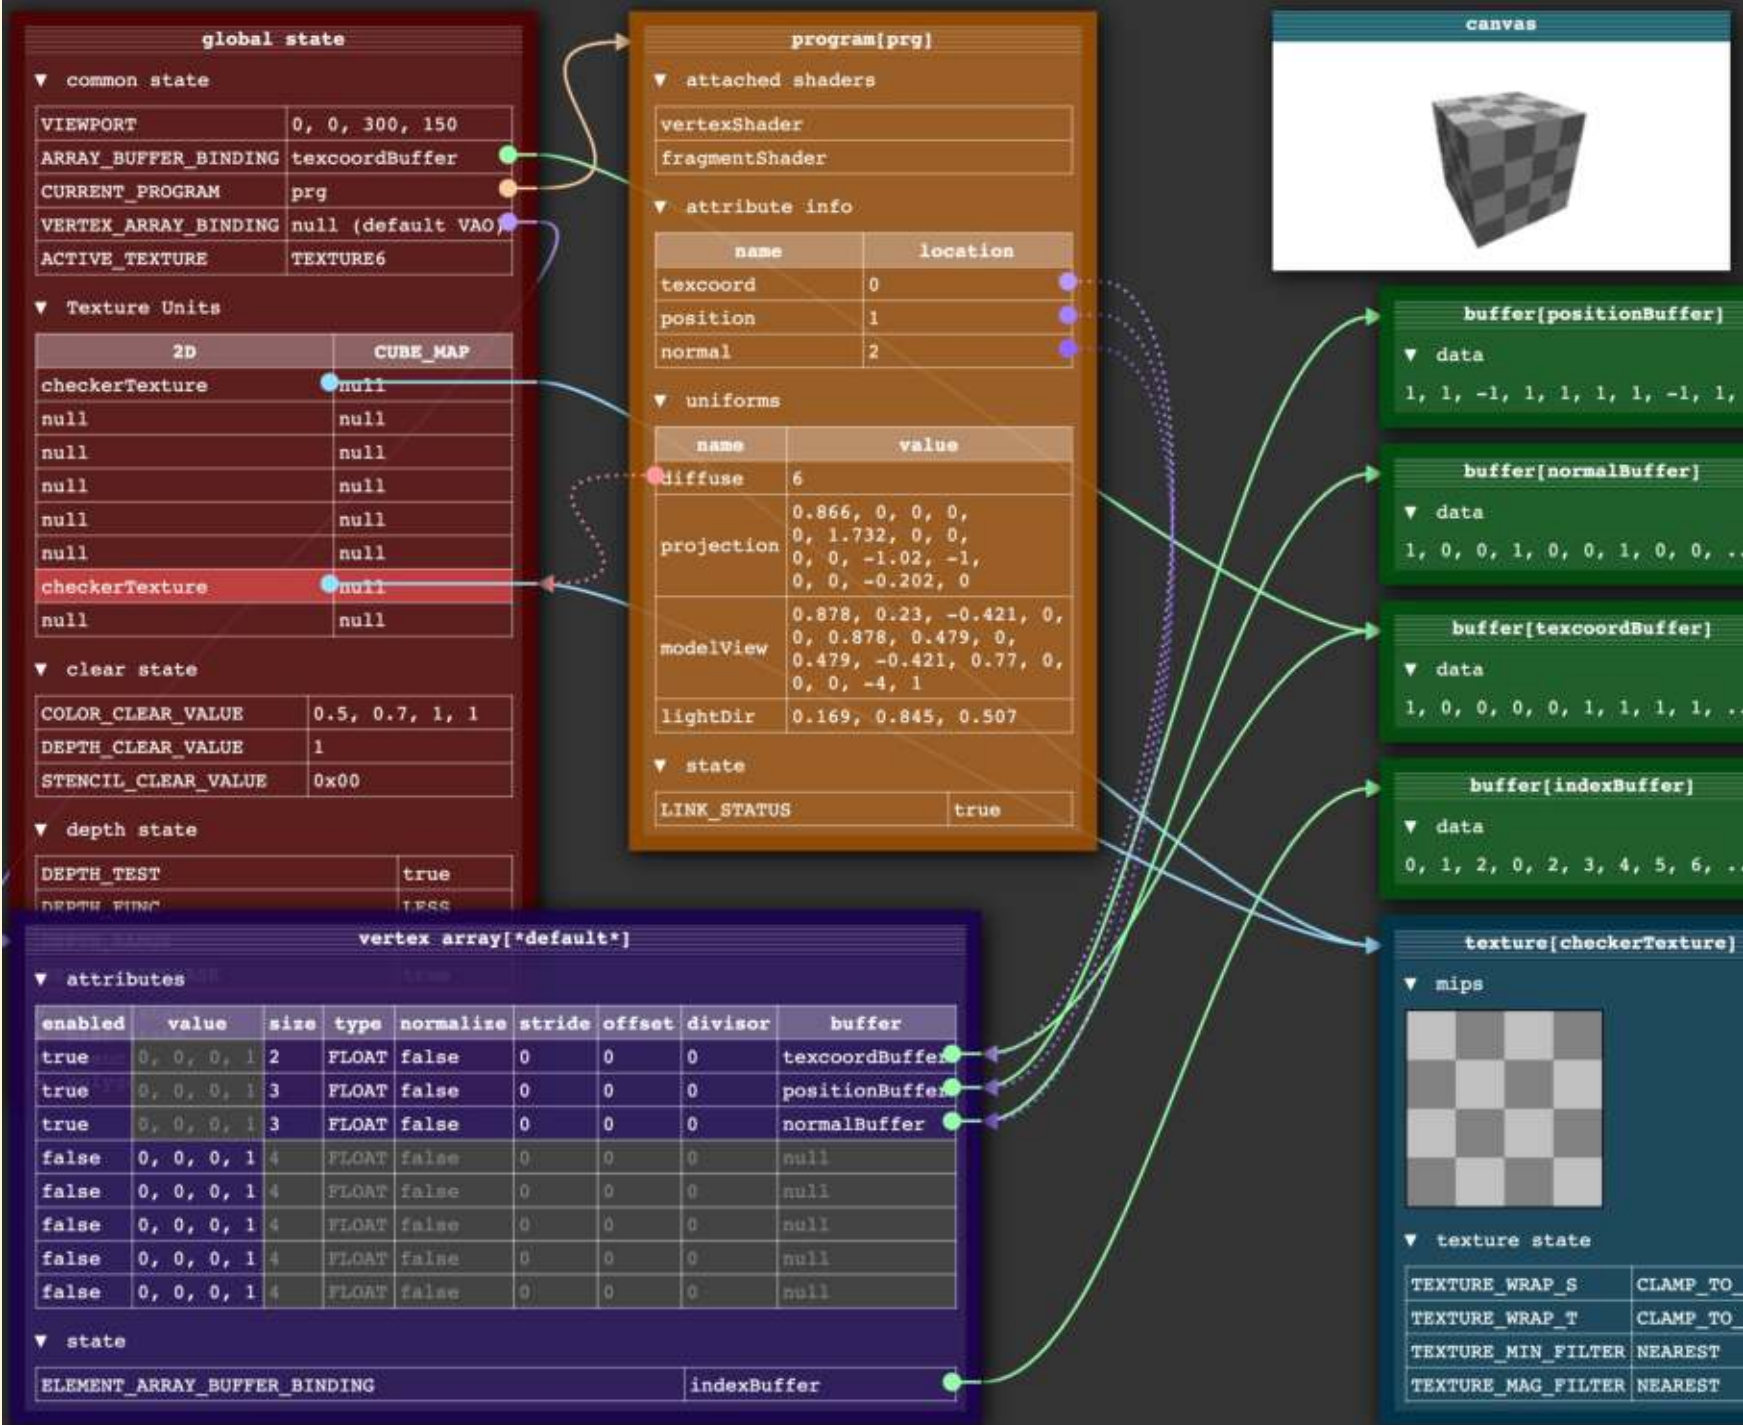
global state

▼ common state

| VIEWPORT | 0, 0, 300, 150 |
|---|---|
| ARRAY_BUFFER_BINDING | texcoordBuffer |
| CURRENT_PROGRAM | prg |
| VERTEX_ARRAY_BINDING | null (default VAO) |
| ACTIVE_TEXTURE | TEXTURE6 |

▼ Texture Units

| 2D | CUBE_MAP |
|---|---|
| checkerTexture | null |
| null | null |
| null | null |
| null | null |
| null | null |
| null | null |
| checkerTexture | null |
| null | null |

▼ clear state

| COLOR_CLEAR_VALUE | 0.5, 0.7, 1, 1 |
|---|---|
| DEPTH_CLEAR_VALUE | 1 |
| STENCIL_CLEAR_VALUE | 0x00 |

▼ depth state

| DEPTH_TEST | true |
|---|---|
| DEPTH_FUNC | LESS |

program[prg]

▼ attached shaders

vertexShader
fragmentShader

▼ attribute info

| name | location |
|---|---|
| texcoord | 0 |
| position | 1 |
| normal | 2 |

▼ uniforms

| name | value |
|---|---|
| diffuse | 6 |
| projection | 0.866, 0, 0, 0, 0, 1.732, 0, 0, 0, 0, -1.02, -1, 0, 0, -0.202, 0 |
| modelView | 0.878, 0.23, -0.421, 0, 0, 0.878, 0.479, 0, 0.479, -0.421, 0.77, 0, 0, 0, -4, 1 |
| lightDir | 0.169, 0.845, 0.507 |

▼ state

| LINK_STATUS | true |
|---|---|

canvas

buffer[positionBuffer]
▼ data
1, 1, -1, 1, 1, 1, 1, -1, 1,

buffer[normalBuffer]
▼ data
1, 0, 0, 1, 0, 0, 1, 0, 0, ...

buffer[texcoordBuffer]
▼ data
1, 0, 0, 0, 0, 1, 1, 1, 1, ...

buffer[indexBuffer]
▼ data
0, 1, 2, 0, 2, 3, 4, 5, 6, ...

vertex array[*default*]

▼ attributes

| enabled | value | size | type | normalize | stride | offset | divisor | buffer |
|---|---|---|---|---|---|---|---|---|
| true | 0, 0, 0, 1 | 2 | FLOAT | false | 0 | 0 | 0 | texcoordBuffer |
| true | 0, 0, 0, 1 | 3 | FLOAT | false | 0 | 0 | 0 | positionBuffer |
| true | 0, 0, 0, 1 | 3 | FLOAT | false | 0 | 0 | 0 | normalBuffer |
| false | 0, 0, 0, 1 | 4 | FLOAT | false | 0 | 0 | 0 | null |
| false | 0, 0, 0, 1 | 4 | FLOAT | false | 0 | 0 | 0 | null |
| false | 0, 0, 0, 1 | 4 | FLOAT | false | 0 | 0 | 0 | null |
| false | 0, 0, 0, 1 | 4 | FLOAT | false | 0 | 0 | 0 | null |
| false | 0, 0, 0, 1 | 4 | FLOAT | false | 0 | 0 | 0 | null |

▼ state

| ELEMENT_ARRAY_BUFFER_BINDING | indexBuffer |
|---|---|

texture[checkerTexture]

▼ mips

▼ texture state

| TEXTURE_WRAP_S | CLAMP_TO_ |
|---|---|
| TEXTURE_WRAP_T | CLAMP_TO_ |
| TEXTURE_MIN_FILTER | NEAREST |
| TEXTURE_MAG_FILTER | NEAREST |